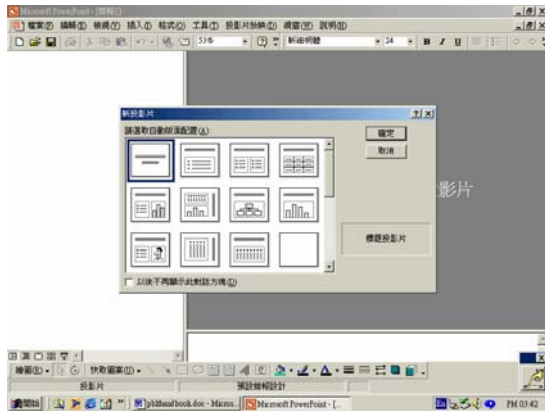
Microsoft PowerPoint - [簡報1]

檔案(F) 編輯(E) 檢視(V) 插入(I) 格式(O) 工具(T) 投影片放映(D) 視窗(W) 說明(H)

53% 新細明體 24 B I U

新投影片 ? X

請選取自動版面配置(A)

確定

取消

標題投影片

以後不再顯示此對話方塊(D)

影片

繪圖(R) 快取圖案(U)

投影片 預設縮報設計

開始 phbhandbook.doc - Micros... Microsoft PowerPoint - [... PM 03:42